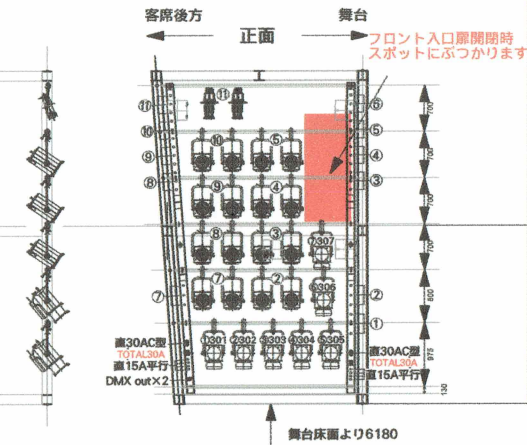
客席後方
舞台
正面
フロント入口扉開閉時
スポットにぶつかります
⑪ ⑪ ⑪
⑩ ⑩ ⑤ ⑤
⑨ ④
⑧ ⑨ ④ ③
⑧ ③
⑦ ⑦ ②
②
①
I
S307
S306
S301 S302 S303 S304 S305
直30AC型
TOTAL30A
直15A平行
DMX out×2
直30AC型
TOTAL30A
直15A平行
700
700
700
700
800
975
130
舞台床面より6180